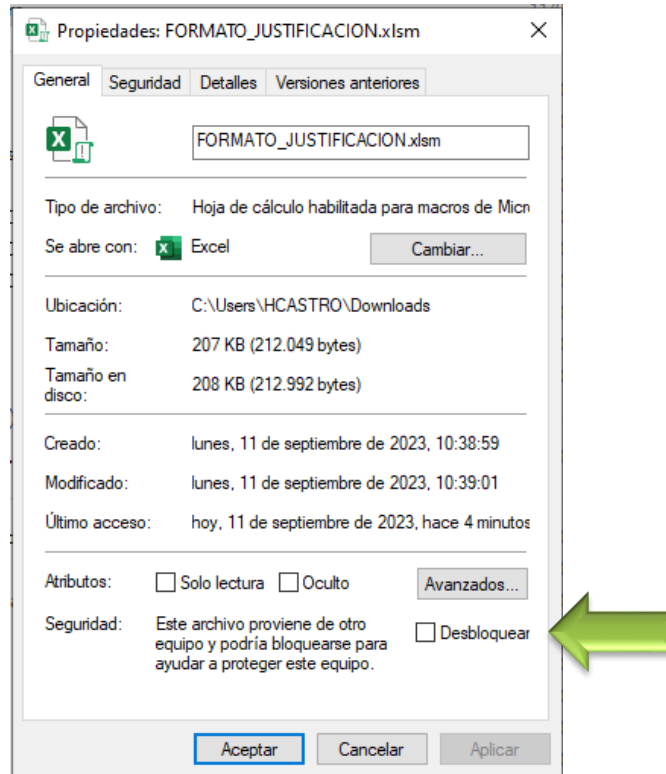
Propiedades: FORMATO_JUSTIFICACION.xlsm ×

General | Seguridad | Detalles | Versiones anteriores

FORMATO_JUSTIFICACION.xlsm

Tipo de archivo: Hoja de cálculo habilitada para macros de Micr

Se abre con: Excel Cambiar...

Ubicación: C:\Users\HCASTRO\Downloads

Tamaño: 207 KB (212.049 bytes)

Tamaño en disco: 208 KB (212.992 bytes)

Creado: lunes, 11 de septiembre de 2023, 10:38:59

Modificado: lunes, 11 de septiembre de 2023, 10:39:01

Último acceso: hoy, 11 de septiembre de 2023, hace 4 minutos

Atributos: Solo lectura Oculto Avanzados...

Seguridad: Este archivo proviene de otro equipo y podría bloquearse para ayudar a proteger este equipo. Desbloquear

Aceptar Cancelar Aplicar